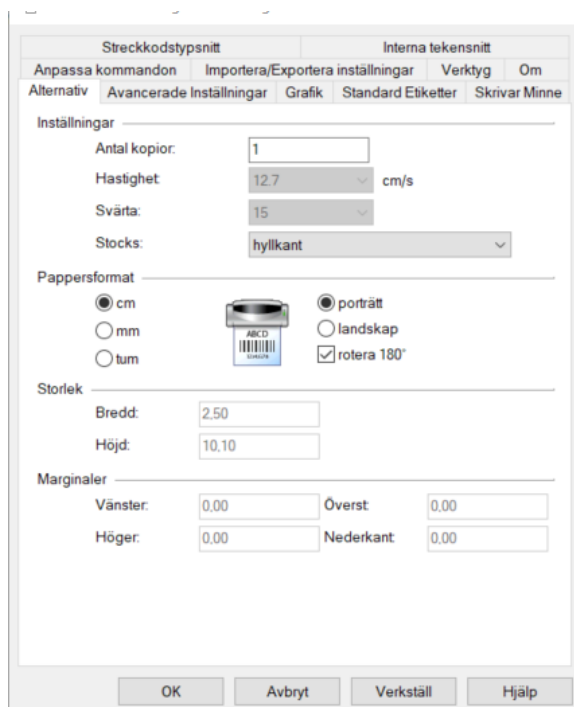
Streckkodstypsnitt | Interna tekensnitt
Anpassa kommandon | Importera/Exportera inställningar | Verktyg | Om
Alternativ | Avancerade Inställningar | Grafik | Standard Etiketter | Skrivar Minne

Inställningar
Antal kopior: 1
Hastighet: 12.7 cm/s
Svärta: 15
Stocks: hyllkant

Pappersformat
cm
mm
tum
ABCD
porträtt
landskap
rotera 180°

Storlek
Bredd: 2,50
Höjd: 10,10

Marginaler
Vänster: 0,00
Överst: 0,00
Höger: 0,00
Nederkant: 0,00

OK | Avbryt | Verkställ | Hjälp